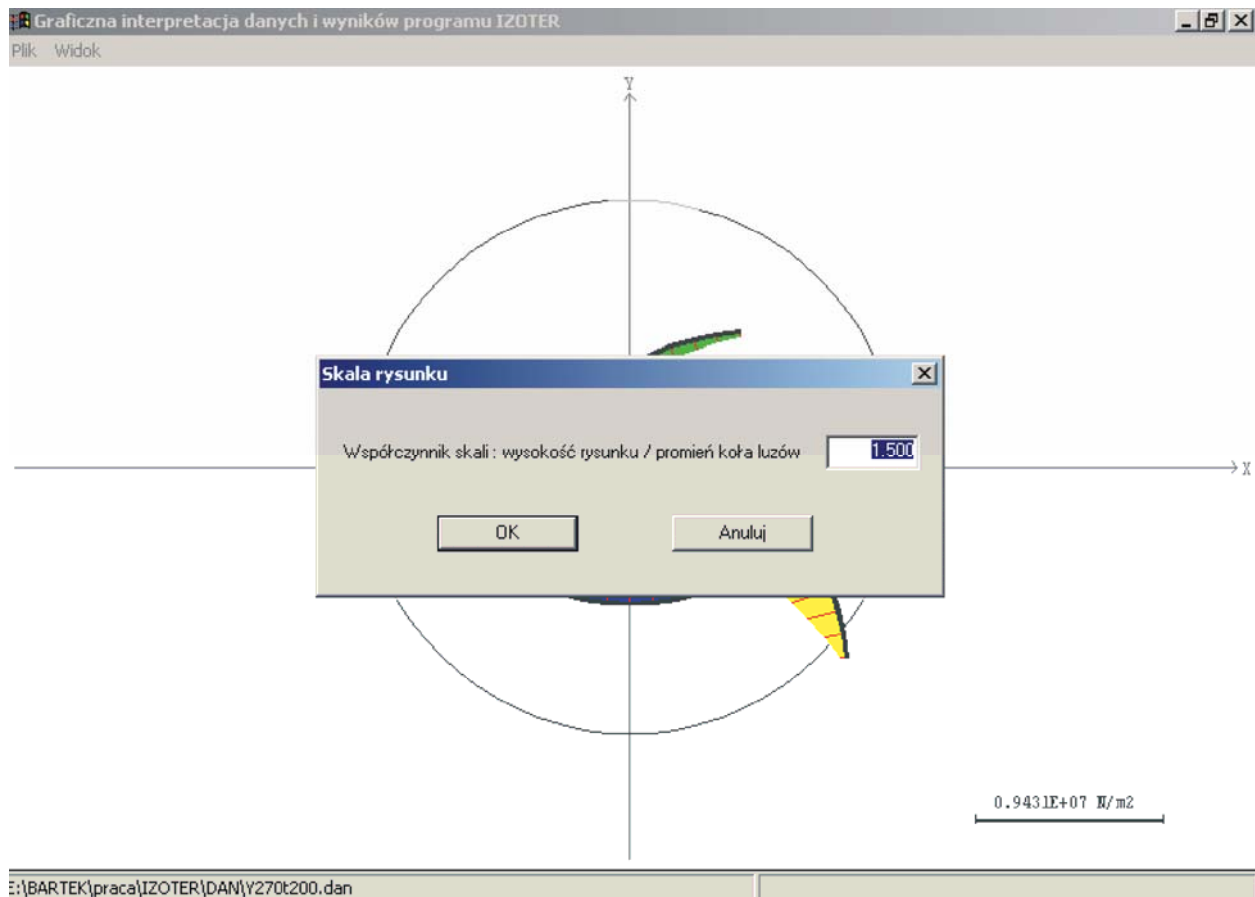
Graficzna interpretacja danych i wyników programu IZOTER

Plik Widok

Y

X

Skala rysunku

Współczynnik skali : wysokość rysunku / promień koła luzów 1.500

OK

Anuluj

0.9431E+07 N/m2

E:\BARTEK\praca\IZOTER\DAN\Y270t200.dan